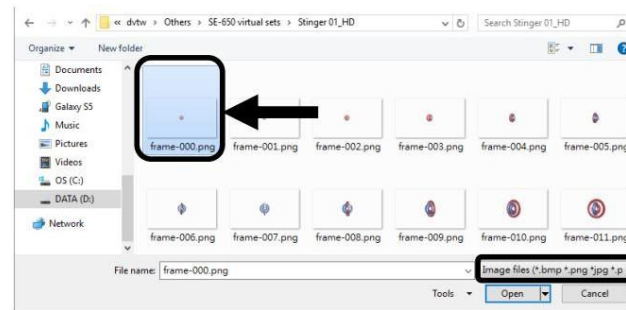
« dvtw › Others › SE-650 virtual sets › Stinger 01_HD
Search Stinger 01_HD
Organize ▾ New folder
Documents
Downloads
Galaxy S5
Music
Pictures
Videos
OS (C:)
DATA (D:)
Network
frame-000.png
frame-001.png
frame-002.png
frame-003.png
frame-004.png
frame-005.png
frame-006.png
frame-007.png
frame-008.png
frame-009.png
frame-010.png
frame-011.png
File name: frame-000.png
Image files (*.bmp *.png *jpg *.p
Tools ▾
Open
Cancel